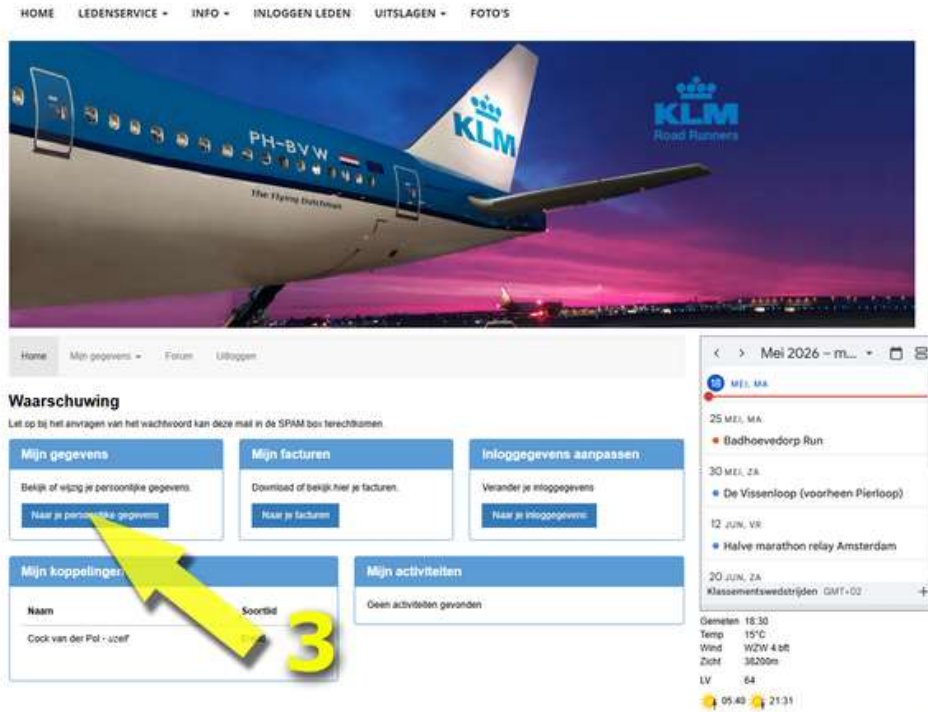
HOME LEDENSERVICE ▾ INFO ▾ INLOGGEN LEDEN UITSLAGEN ▾ FOTO'S

PH-BVW
The Flying Dutchman
KLM
KLM
Road Runners

Home Mijn gegevens ▾ Forum Uitloggen

Waarschuwing
Let op bij het aanvragen van het wachtwoord kan deze mail in de SPAM box terechtkomen.

Mijn gegevens
Bekijk of wijzig je persoonlijke gegevens.
Naar je persoonlijke gegevens

Mijn facturen
Download of bekijk hier je facturen.
Naar je facturen

Inloggegevens aanpassen
Verander je inloggegevens
Naar je inloggegevens

Mijn koppelingen
Naam Soortlid
Cock van der Pol - uzelf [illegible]

3

Mijn activiteiten
Geen activiteiten gevonden

< > Mei 2026 – m... ▾
18 MEI, MA
25 MEI, MA
Badhoevedorp Run
30 MEI, ZA
De Vissenloop (voorheen Pierloop)
12 JUN, VR
Halve marathon relay Amsterdam
20 JUN, ZA
Klassementswedstrijden GMT+02 +

Gemeten 18:30
Temp 15°C
Wind WZW 4 bft
Zicht 38200m
LV 64
05:40 21:31